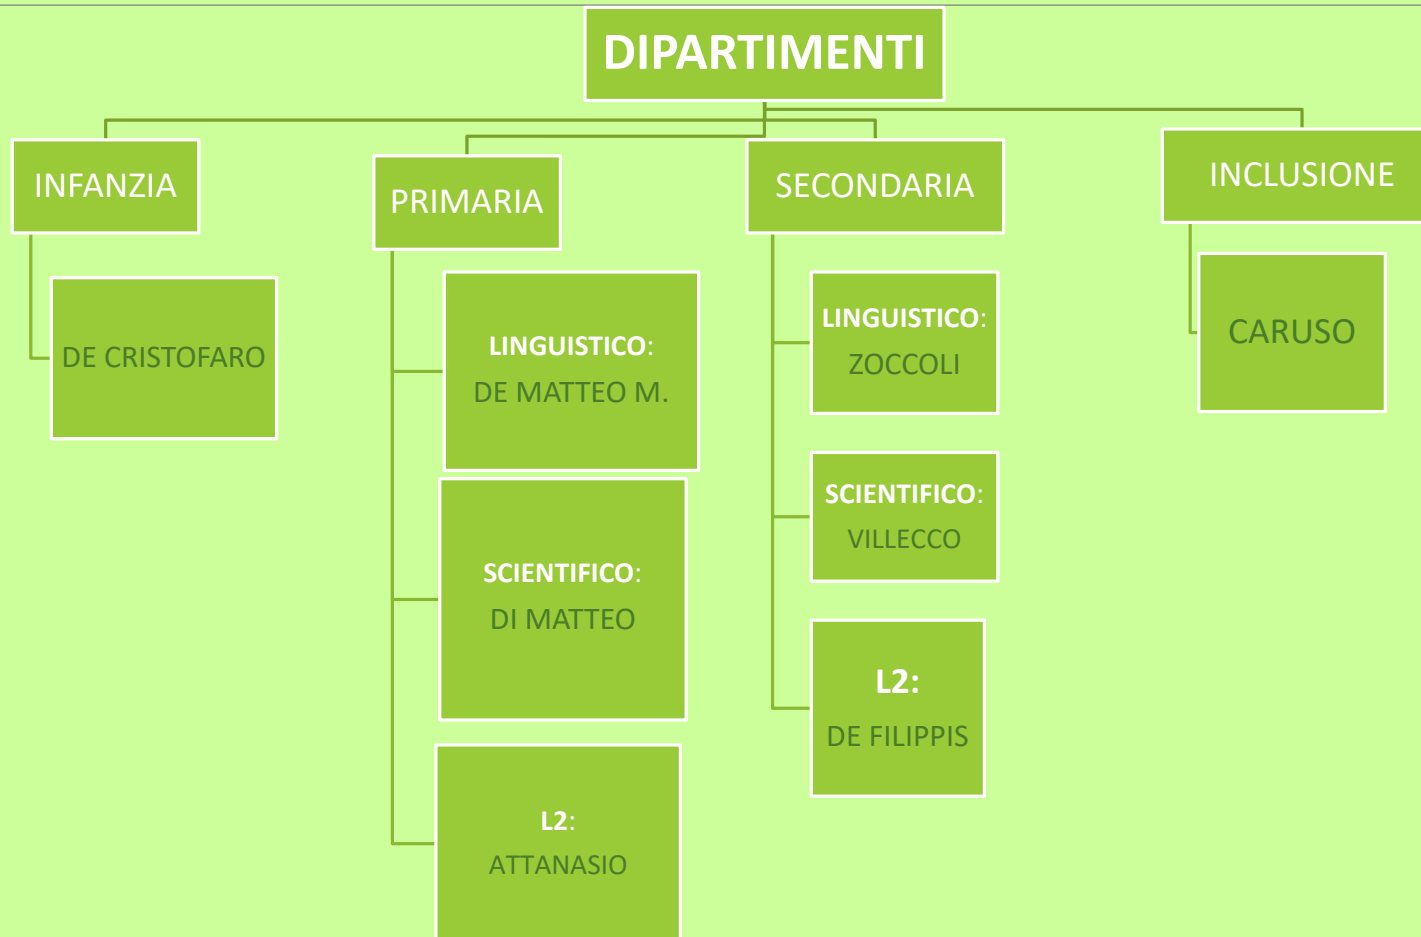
DIPARTIMENTI

INFANZIA

DE CRISTOFARO

PRIMARIA

LINGUISTICO:
DE MATTEO M.

SCIENTIFICO:
DI MATTEO

L2:
ATTANASIO

SECONDARIA

LINGUISTICO:
ZOCCOLI

SCIENTIFICO:
VILLECCO

L2:
DE FILIPPIS

INCLUSIONE

CARUSO